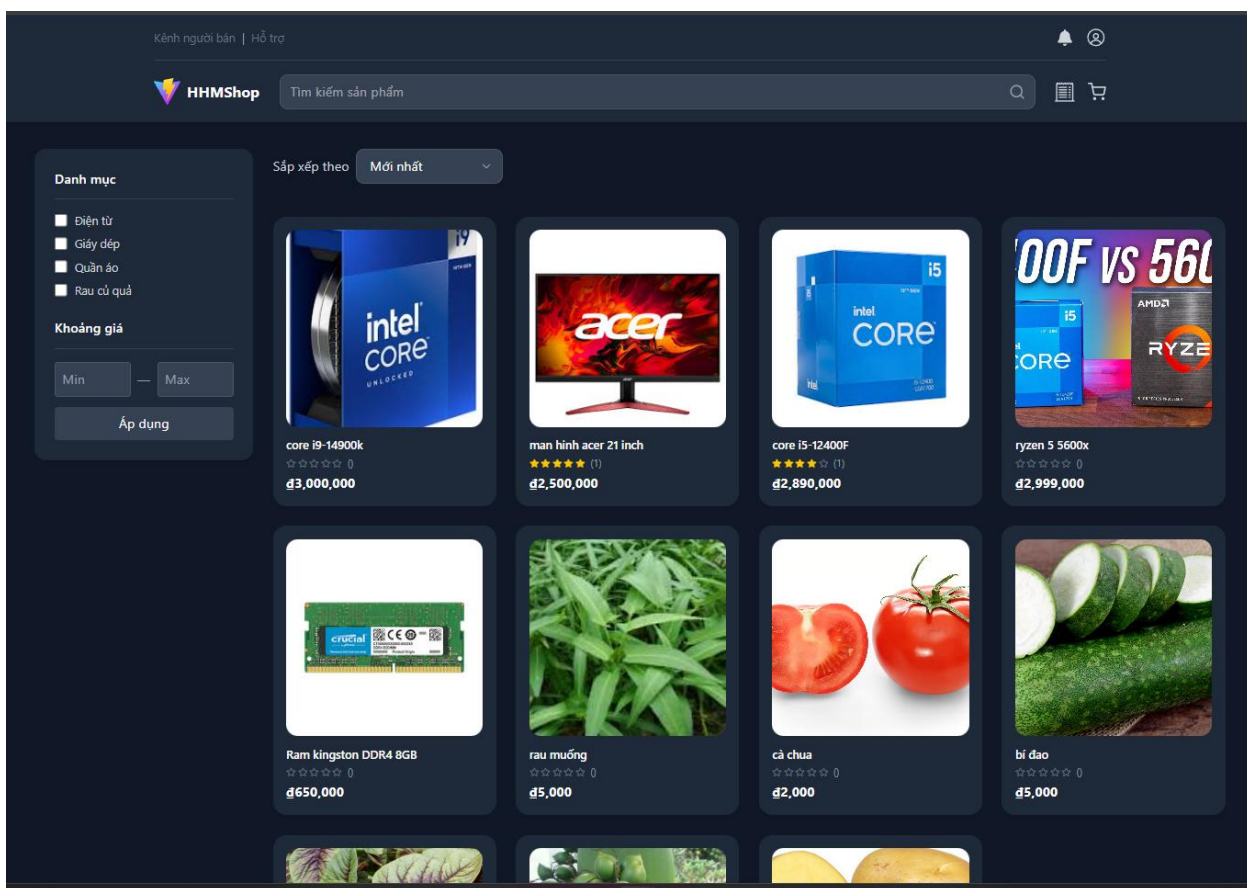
Kênh người bán | Hỗ trợ

HHMShop

Tìm kiếm sản phẩm

Danh mục

Điện tử

Giày dép

Quần áo

Rau củ quả

Khoảng giá

Min — Max

Áp dụng

Sắp xếp theo Mới nhất

intel CORE UNLOCKED

core i9-14900k
☆☆☆☆☆ 0
₫3,000,000

acer

man hình acer 21 inch
★★★★★ (1)
₫2,500,000

intel CORE i5

core i5-12400F
★★★★☆ (1)
₫2,890,000

00F VS 560

ryzen 5 5600x
☆☆☆☆☆ 0
₫2,999,000

crucial

Ram kingston DDR4 8GB
☆☆☆☆☆ 0
₫650,000

rau muống
☆☆☆☆☆ 0
₫5,000

cà chua
☆☆☆☆☆ 0
₫2,000

bí đao
☆☆☆☆☆ 0
₫5,000